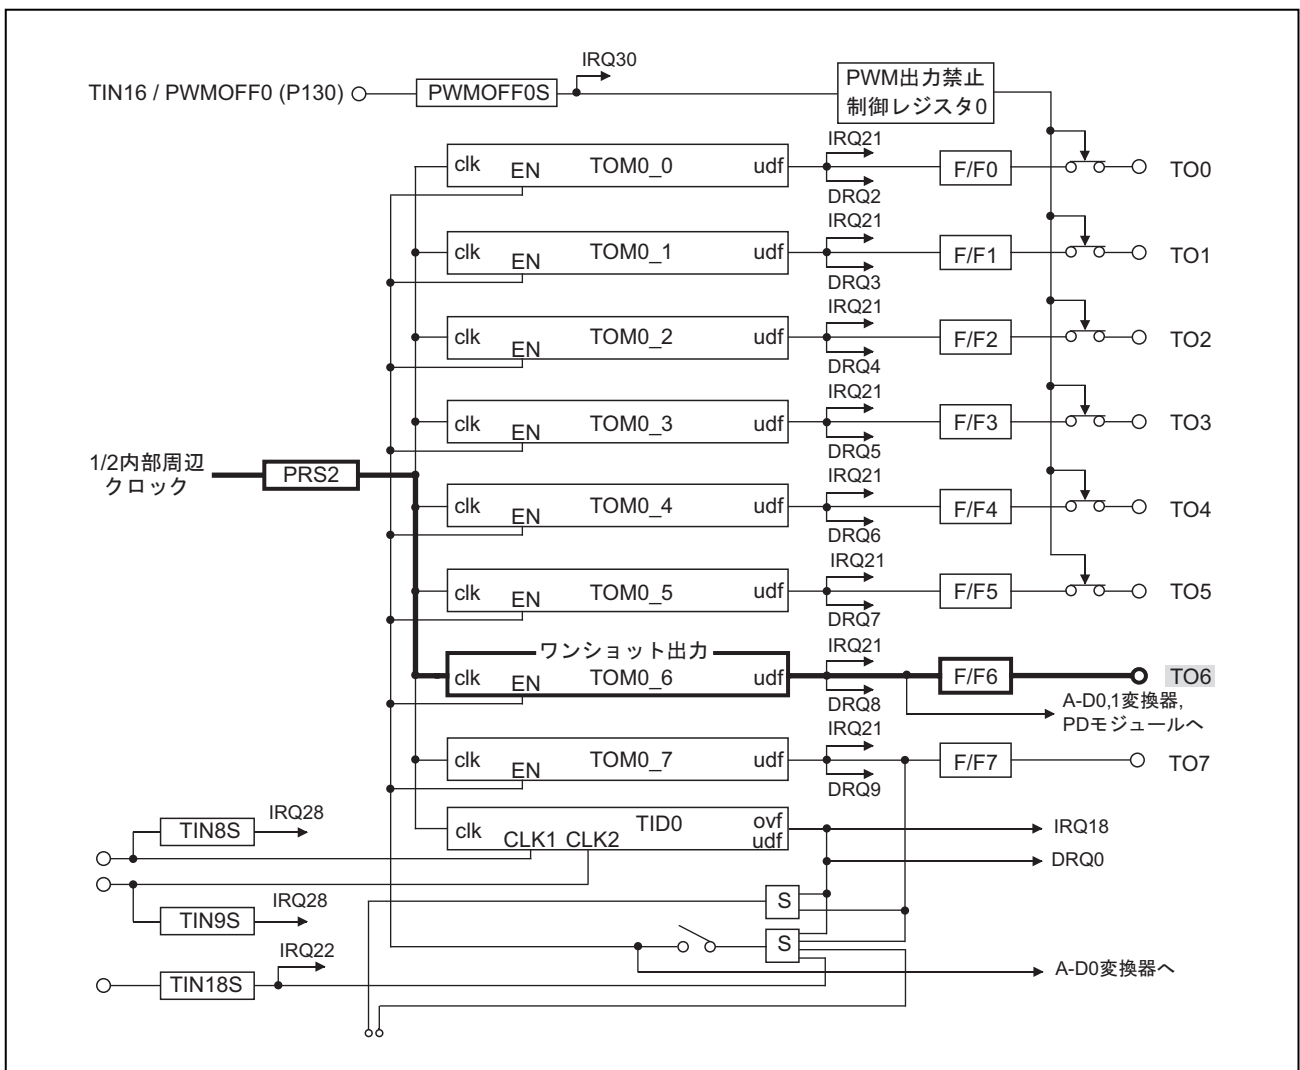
TIN16 / PWMOFF0 (P130)
PWMOFF0S
IRQ30
PWM出力禁止
制御レジスタ0

clk EN TOM0_0 udf IRQ21 DRQ2 F/F0 TO0
clk EN TOM0_1 udf IRQ21 DRQ3 F/F1 TO1
clk EN TOM0_2 udf IRQ21 DRQ4 F/F2 TO2
clk EN TOM0_3 udf IRQ21 DRQ5 F/F3 TO3

1/2内部周辺
クロック
PRS2

clk EN TOM0_4 udf IRQ21 DRQ6 F/F4 TO4
clk EN TOM0_5 udf IRQ21 DRQ7 F/F5 TO5

ワンショット出力
clk EN TOM0_6 udf IRQ21 DRQ8 F/F6 TO6
A-D0,1変換器,
PDモジュールへ

clk EN TOM0_7 udf IRQ21 DRQ9 F/F7 TO7

TIN8S IRQ28
clk CLK1 CLK2 TID0 ovf udf
IRQ18
DRQ0
TIN9S IRQ28
S
S
TIN18S IRQ22
A-D0変換器へ